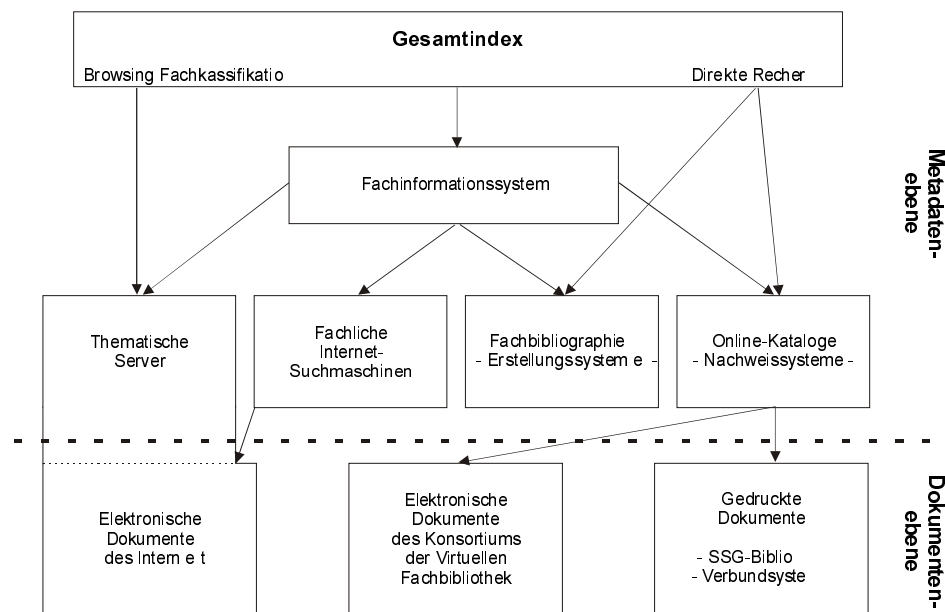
Gesamtindex

Browsing Fachkassifikatio

Direkte Recher

Fachinformationssystem

Metadaten-ebene

Thematische Server

Fachliche Internet-Suchmaschinen

Fachbibliographie
- Erstellungssystem e -

Online-Kataloge
- Nachweissysteme -

Elektronische Dokumente des Intern e t

Elektronische Dokumente des Konsortiums der Virtuellen Fachbibliothek

Gedruckte Dokumente

- SSG-Biblio
- Verbundsyste

Dokumenten-ebene